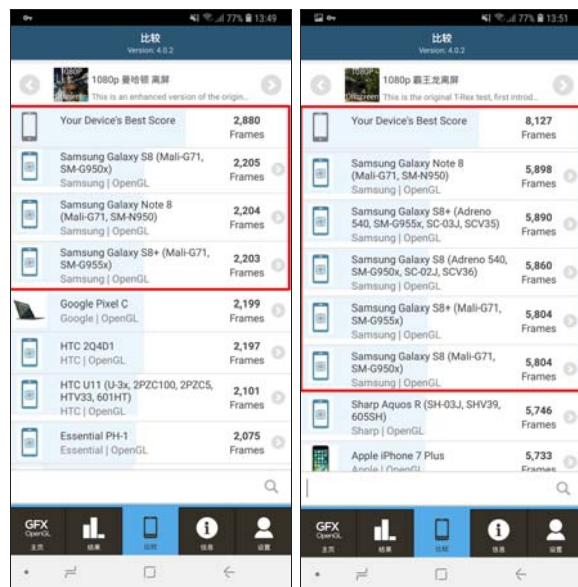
77% 13:49

比较
Version: 4.0.2

1080p 曼哈顿 离屏
This is an enhanced version of the origin...

Your Device's Best Score 2,880 Frames

Samsung Galaxy S8 (Mali-G71, SM-G950x)
Samsung | OpenGL
2,205 Frames

Samsung Galaxy Note 8 (Mali-G71, SM-N950)
Samsung | OpenGL
2,204 Frames

Samsung Galaxy S8+ (Mali-G71, SM-G955x)
Samsung | OpenGL
2,203 Frames

Google Pixel C
Google | OpenGL
2,199 Frames

HTC 2Q4D1
HTC | OpenGL
2,197 Frames

HTC U11 (U-3x, 2PZC100, 2PZC5, HTV33, 601HT)
HTC | OpenGL
2,101 Frames

Essential PH-1
Essential | OpenGL
2,075 Frames

GFX OpenGL 主页 结果 比较 信息 设置

77% 13:51

比较
Version: 4.0.2

1080p 霸王龙离屏
This is the original T-Rex test, first introd...

Your Device's Best Score 8,127 Frames

Samsung Galaxy Note 8 (Mali-G71, SM-N950)
Samsung | OpenGL
5,898 Frames

Samsung Galaxy S8+ (Adreno 540, SM-G955x, SC-03J, SCV35)
Samsung | OpenGL
5,890 Frames

Samsung Galaxy S8 (Adreno 540, SM-G950x, SC-02J, SCV36)
Samsung | OpenGL
5,860 Frames

Samsung Galaxy S8+ (Mali-G71, SM-G955x)
Samsung | OpenGL
5,804 Frames

Samsung Galaxy S8 (Mali-G71, SM-G950x)
Samsung | OpenGL
5,804 Frames

Sharp Aquos R (SH-03J, SHV39, 605SH)
Sharp | OpenGL
5,746 Frames

Apple iPhone 7 Plus
Apple | OpenGL
5,733 Frames

GFX OpenGL 主页 结果 比较 信息 设置